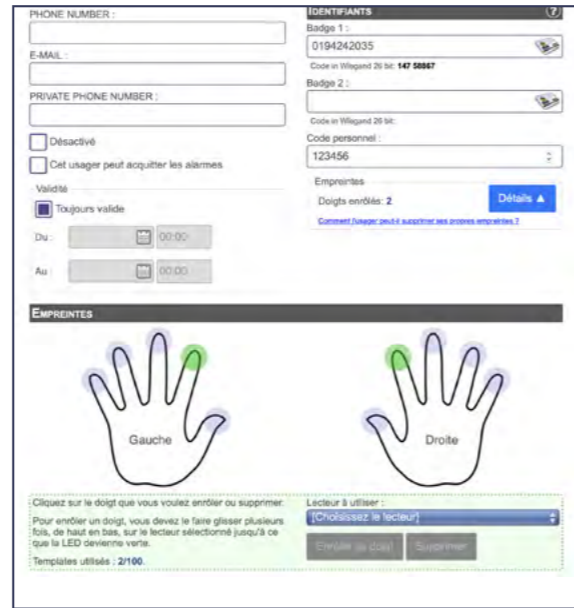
PHONE NUMBER :

E-MAIL :

PRIVATE PHONE NUMBER :

Désactivé

Cet usager peut acquitter les alarmes

Validité

Toujours valide

Du : 00:00

Au : 00:00

IDENTIFIANTS

Badge 1 :

0194242035

Code in Wiegand 26 bit: 147 58867

Badge 2 :

Code in Wiegand 26 bit:

Code personnel :

123456

Empreintes

Doigts enrôlés: 2

Détails ▲

Comment l'usager peut-il supprimer ses propres empreintes ?

EMPREINTES

Gauche

Droite

Cliquez sur le doigt que vous voulez enrôler ou supprimer.

Pour enrôler un doigt, vous devez le faire glisser plusieurs fois, de haut en bas, sur le lecteur sélectionné jusqu'à ce que la LED devienne verte.

Templates utilisés : 2/100.

Lecteur à utiliser :

[Choisissez le lecteur]

Enrôler le doigt

Supprimer